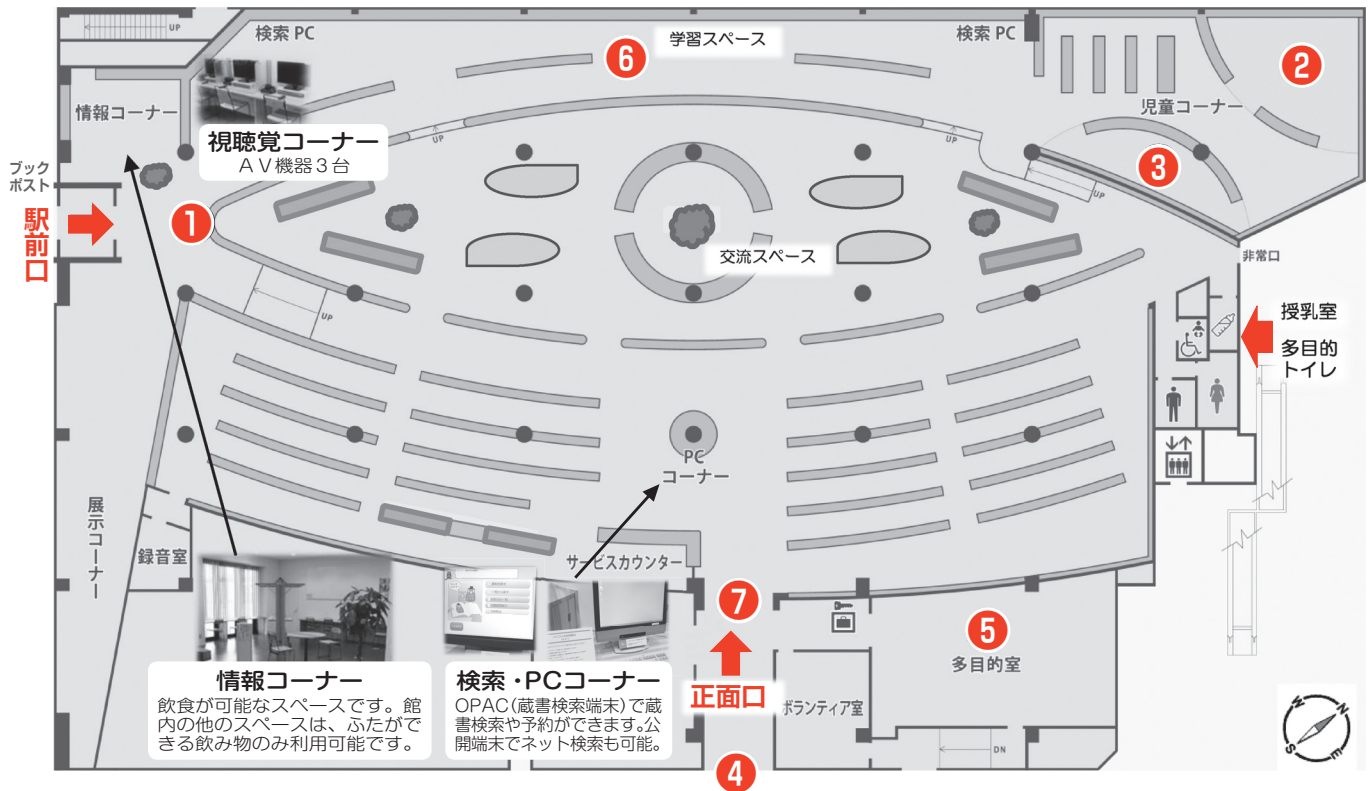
UP
検索 PC
学習スペース
検索 PC
6
2
情報コーナー
児童コーナー
視聴覚コーナー
ＡＶ機器３台
3
ブックポスト
UP
UP
駅前口
1
交流スペース
非常口
UP
授乳室
多目的トイレ
PC
コーナー
展示コーナー
録音室
サービスカウンター
7
5
多目的室
情報コーナー
飲食が可能なスペースです。館内の他のスペースは、ふたができる飲み物のみ利用可能です。
検索・PCコーナー
OPAC（蔵書検索端末）で蔵書検索や予約ができます。公開端末でネット検索も可能。
正面口
ボランティア室
DN
4